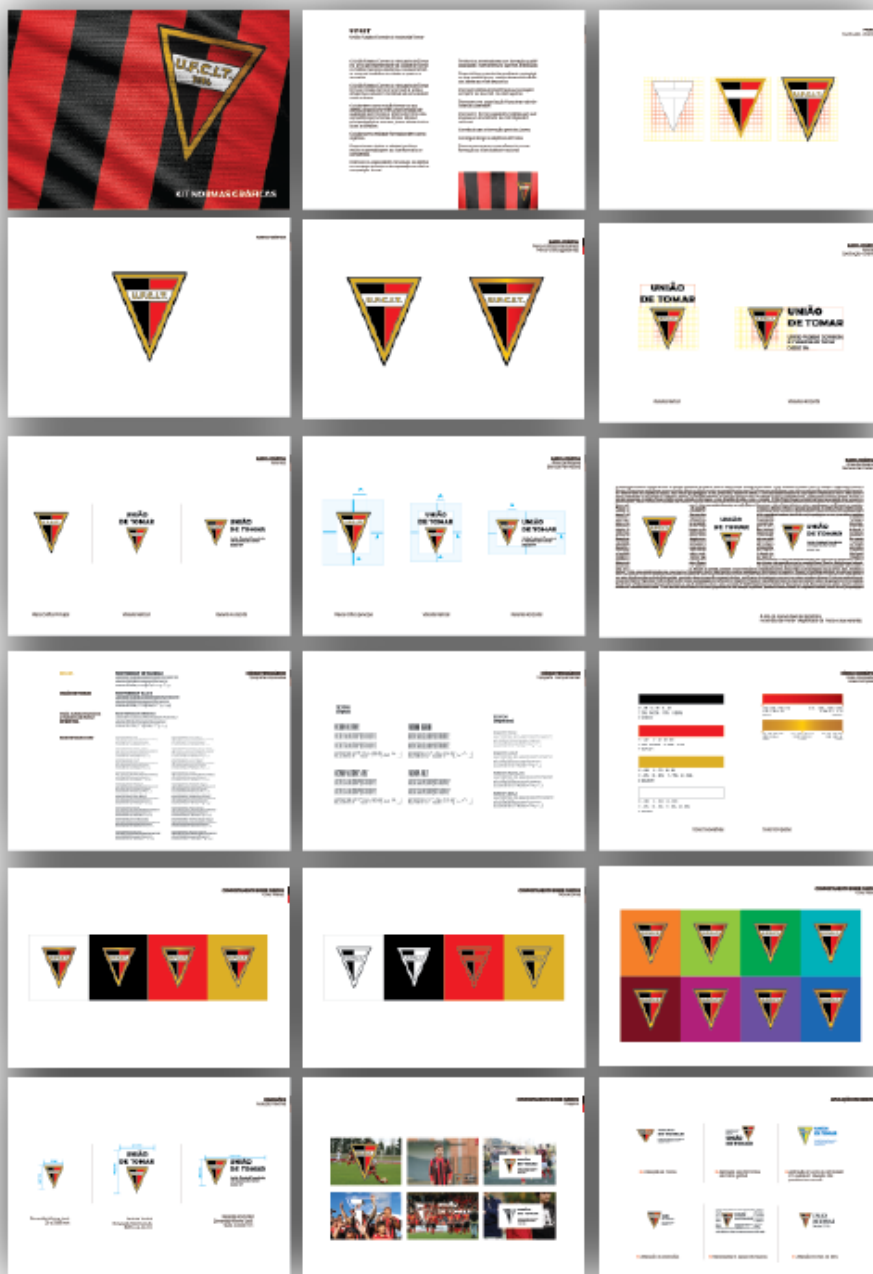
U.F.C.L.T.
KIT NORMAS GRÁFICAS

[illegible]

UNIÃO
DE TOMAR

UNIÃO
DE TOMAR

UNIÃO
DE TOMAR

UNIÃO
DE TOMAR

UNIÃO
DE TOMAR

UNIÃO
DE TOMAR

UNIÃO
DE TOMAR

UNIÃO
DE TOMAR

UNIÃO
DE TOMAR

UNIÃO
DE TOMAR

UNIÃO
DE TOMAR